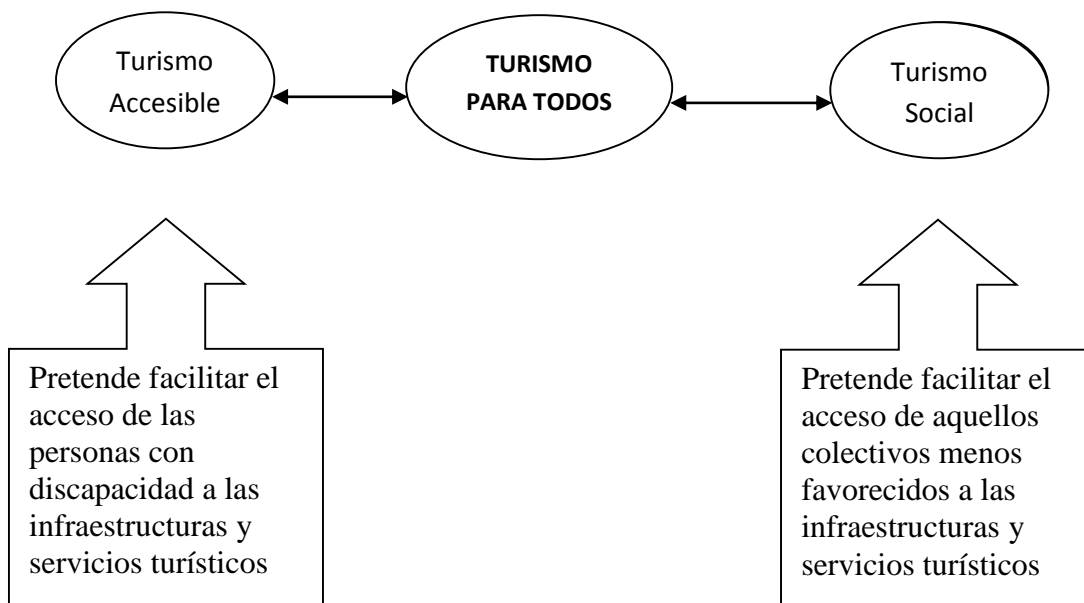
Turismo Accesible

TURISMO PARA TODOS

Turismo Social

Pretende facilitar el acceso de las personas con discapacidad a las infraestructuras y servicios turísticos

Pretende facilitar el acceso de aquellos colectivos menos favorecidos a las infraestructuras y servicios turísticos